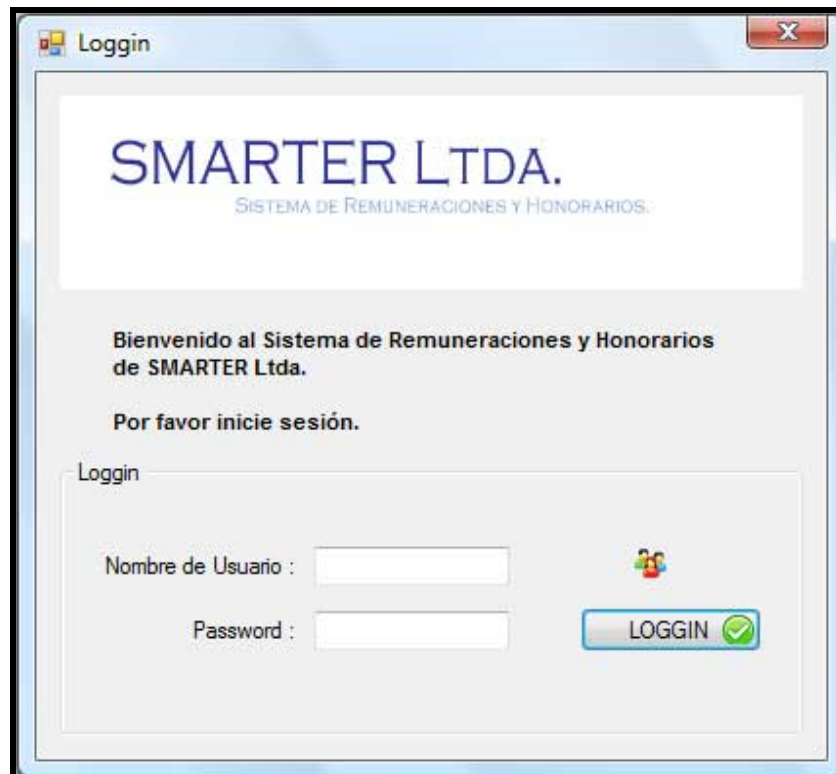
Loggin

SMARTER LTDA.
SISTEMA DE REMUNERACIONES Y HONORARIOS.

Bienvenido al Sistema de Remuneraciones y Honorarios de SMARTER Ltda.

Por favor inicie sesión.

Loggin

Nombre de Usuario :

Password :

LOGGIN